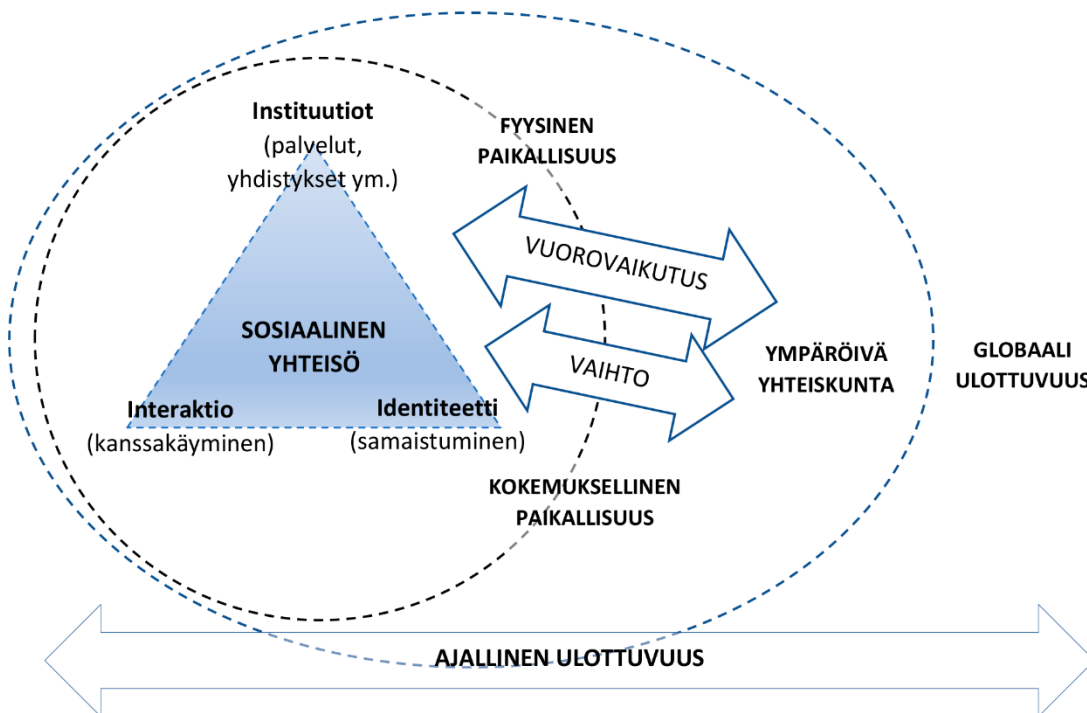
Instituutiot
(palvelut, yhdistykset ym.)

FYYSINEN PAIKALLISUUS

VUOROVAIKUTUS

SOSIAALINEN YHTEISÖ

VAIHTO

YMPÄRÖIVÄ YHTEISKUNTA

GLOBAALI ULOTTUVUUS

Interaktio
(kanssakäyminen)

Identiteetti
(samaistuminen)

KOKEMUKSELLINEN PAIKALLISUUS

AJALLINEN ULOTTUVUUS